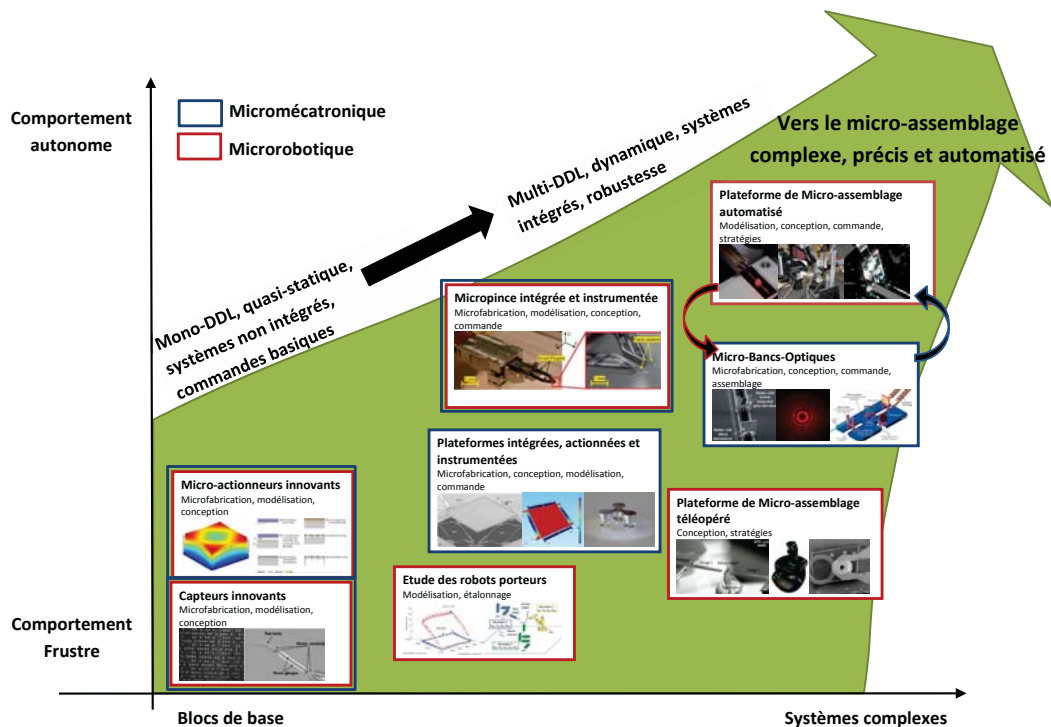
Comportement autonome

Micromécatronique

Microrobotique

Vers le micro-assemblage complexe, précis et automatisé

Multi-DDL, dynamique, systèmes intégrés, robustesse

Mono-DDL, quasi-statique, systèmes non intégrés, commandes basiques

Plateforme de Micro-assemblage automatisé
Modélisation, conception, commande, stratégies

Micropince intégrée et instrumentée
Microfabrication, modélisation, conception, commande

Micro-Bancs-Optiques
Microfabrication, conception, commande, assemblage

Plateformes intégrées, actionnées et instrumentées
Microfabrication, conception, modélisation, commande

Micro-actionneurs innovants
Microfabrication, modélisation, conception

Plateforme de Micro-assemblage téléopéré
Conception, stratégies

Etude des robots porteurs
Modélisation, étalonnage

Capteurs innovants
Microfabrication, modélisation, conception

Comportement Frustre

Blocs de base

Systèmes complexes